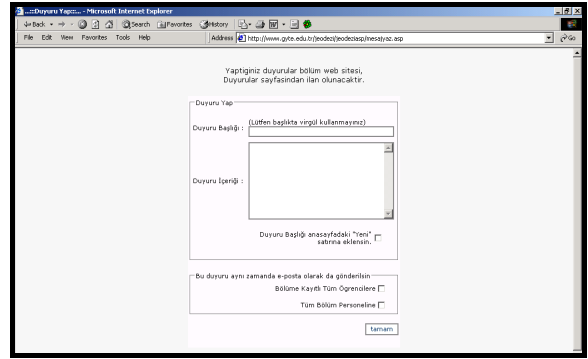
..::Duyuru Yap::.. - Microsoft Internet Explorer

Back · Search Favorites History

File Edit View Favorites Tools Help

Address http://www.gyte.edu.tr/jeodezi/jeodezlasp/mesajyaz.asp

Go

Yaptiginiz duyurular bölüm web sitesi, Duyurular sayfasindan ilan olunacaktir.

Duyuru Yap

Duyuru Başlığı : (Lütfen başlıkta virgül kullanmayınız)

Duyuru İçeriği :

Duyuru Başlığı anasayfadaki "Yeni" satırına eklensin.

Bu duyuru aynı zamanda e-posta olarak da gönderilsin

Bölüme Kayıtlı Tüm Öğrencilere

Tüm Bölüm Personeline

tamam